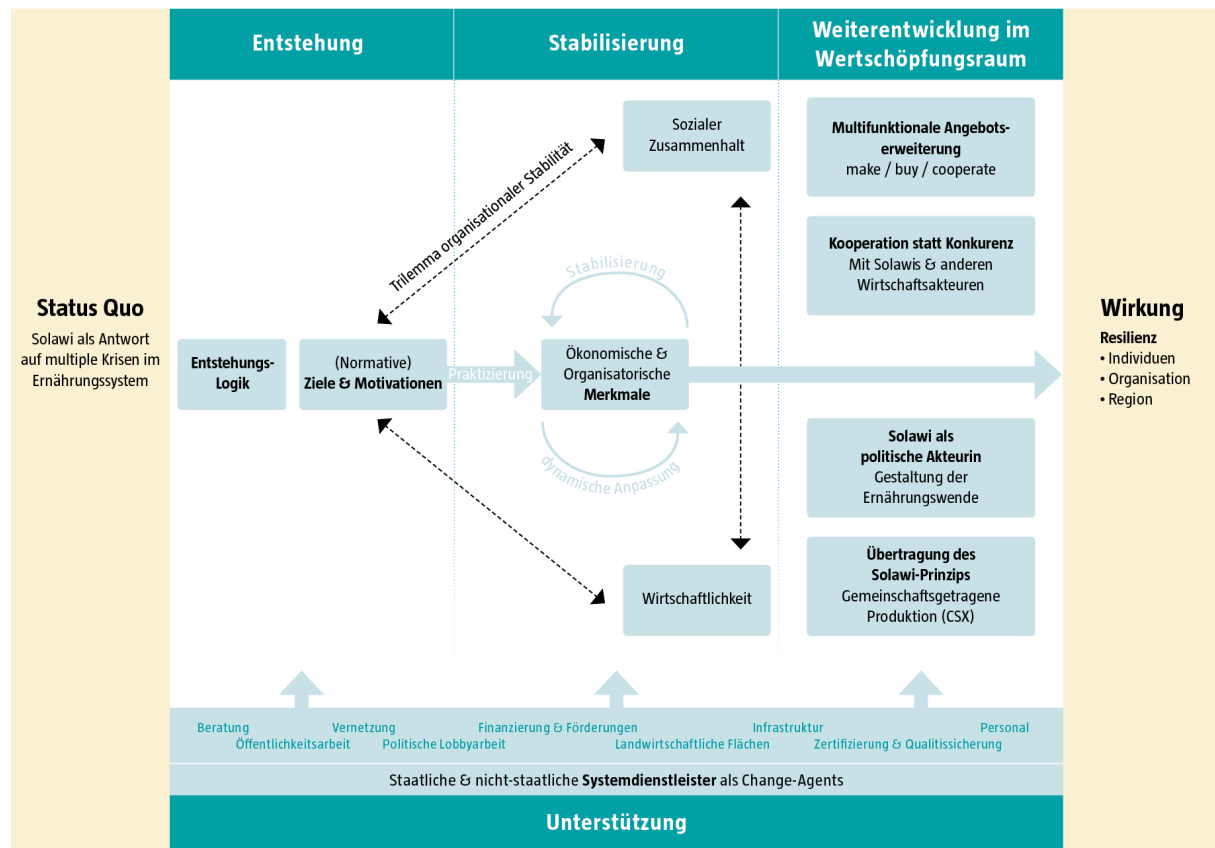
Entstehung

Stabilisierung

Weiterentwicklung im Wertschöpfungsraum

Status Quo

Solawi als Antwort auf multiple Krisen im Ernährungssystem

Trilemma organisationaler Stabilität

Sozialer Zusammenhalt

Multifunktionale Angebotserweiterung
make / buy / cooperate

Kooperation statt Konkurenz
Mit Solawis & anderen Wirtschaftsakteuren

Stabilisierung

Entstehungs-Logik

(Normative)
Ziele & Motivationen

Praktizierung

Ökonomische & Organisatorische Merkmale

dynamische Anpassung

Wirkung

Resilienz
• Individuen
• Organisation
• Region

Solawi als politische Akteurin
Gestaltung der Ernährungswende

Übertragung des Solawi-Prinzips
Gemeinschaftsgetragene Produktion (CSX)

Wirtschaftlichkeit

Beratung
Öffentlichkeitsarbeit
Vernetzung
Politische Lobbyarbeit
Finanzierung & Förderungen
Landwirtschaftliche Flächen
Infrastruktur
Zertifizierung & Qualitissicherung
Personal

Staatliche & nicht-staatliche Systemdienstleister als Change-Agents

Unterstützung